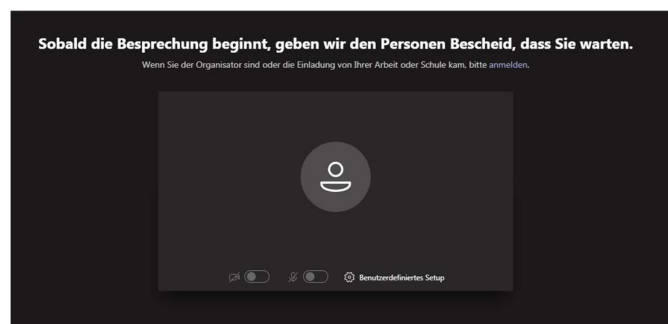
Sobald die Besprechung beginnt, geben wir den Personen Bescheid, dass Sie warten.

Wenn Sie der Organisator sind oder die Einladung von Ihrer Arbeit oder Schule kam, bitte anmelden.

Benutzerdefiniertes Setup